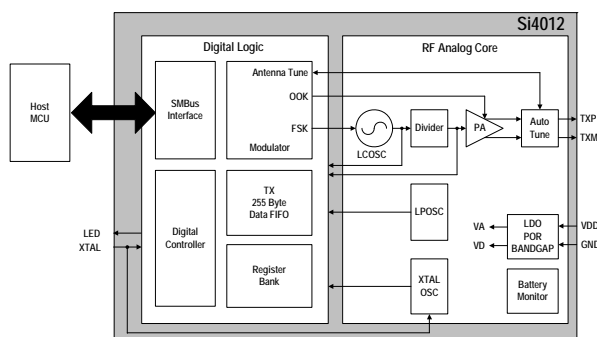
Si4012

Host MCU

Digital Logic

SMBus Interface

Antenna Tune

OOK

FSK

Modulator

Digital Controller

TX 255 Byte Data FIFO

Register Bank

LED

XTAL

RF Analog Core

LCOSC

Divider

PA

Auto Tune

TXP

TXM

LPOSC

XTAL OSC

VA

VD

LDO POR BANDGAP

VDD

GND

Battery Monitor